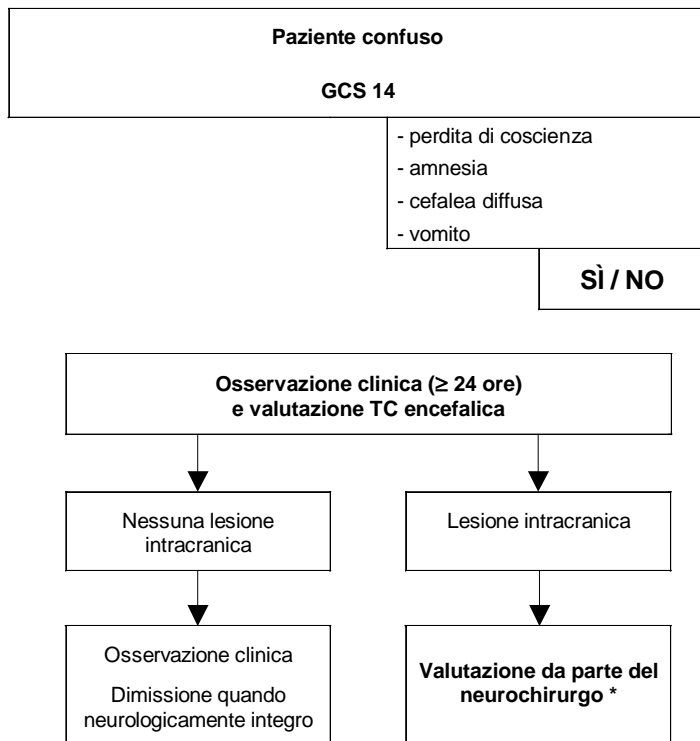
Paziente confuso

GCS 14

- perdita di coscienza
- amnesia
- cefalea diffusa
- vomito

SÌ / NO

Osservazione clinica ($\geq$ 24 ore) e valutazione TC encefalica

Nessuna lesione intracranica

Lesione intracranica

Osservazione clinica

Dimissione quando neurologicamente integro

Valutazione da parte del neurochirurgo *